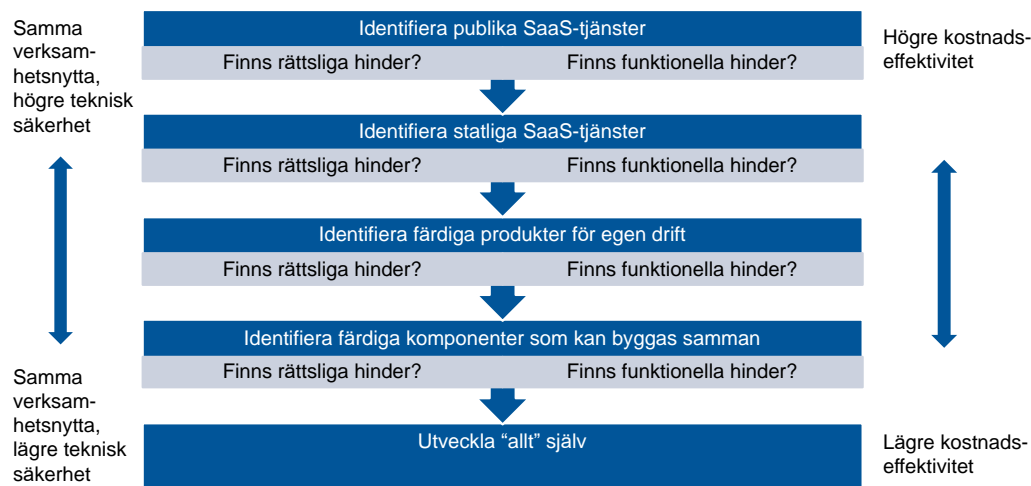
Samma verksamhetsnytta, högre teknisk säkerhet

Identifiera publika SaaS-tjänster

Finns rättsliga hinder? Finns funktionella hinder?

Högre kostnadseffektivitet

Identifiera statliga SaaS-tjänster

Finns rättsliga hinder? Finns funktionella hinder?

Identifiera färdiga produkter för egen drift

Finns rättsliga hinder? Finns funktionella hinder?

Identifiera färdiga komponenter som kan byggas samman

Finns rättsliga hinder? Finns funktionella hinder?

Samma verksamhetsnytta, lägre teknisk säkerhet

Utveckla “allt” själv

Lägre kostnadseffektivitet